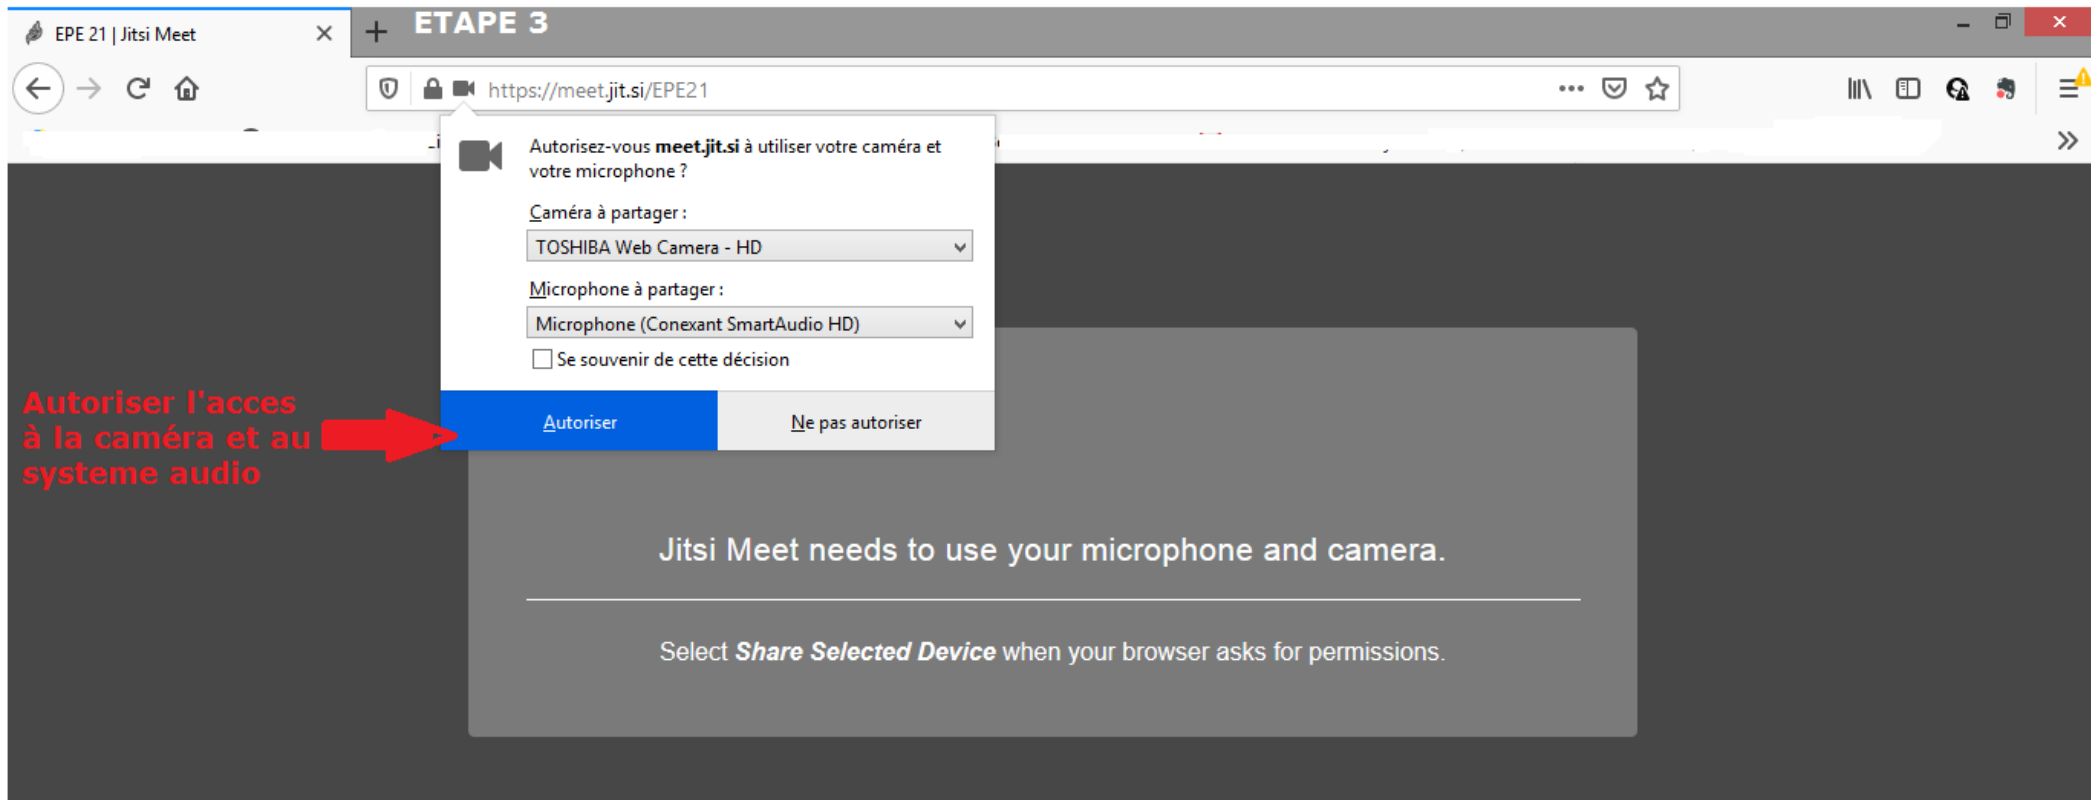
EPE 21 | Jitsi Meet

ETAPE 3

https://meet.jit.si/EPE21

Autorisez-vous **meet.jit.si** à utiliser votre caméra et votre microphone ?

Caméra à partager :

TOSHIBA Web Camera - HD

Microphone à partager :

Microphone (Conexant SmartAudio HD)

Se souvenir de cette décision

Autoriser

Ne pas autoriser

Autoriser l'acces à la caméra et au systeme audio

Jitsi Meet needs to use your microphone and camera.

Select ***Share Selected Device*** when your browser asks for permissions.